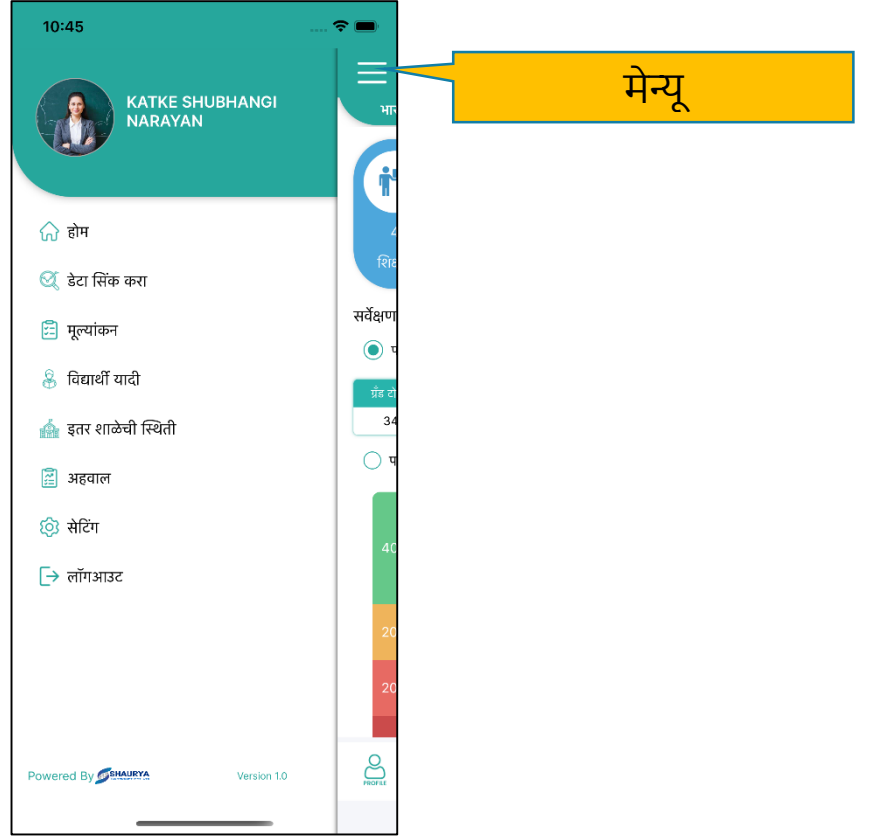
10:45

KATKE SHUBHANGI NARAYAN

होम
डेटा सिंक करा
मूल्यांकन
विद्यार्थी यादी
इतर शाळेची स्थिती
अहवाल
सेटिंग
लॉगआउट

Powered By SHAURYA

Version 1.0

मेन्यू

भा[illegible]
4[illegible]
शिक्ष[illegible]
सर्वेक्षण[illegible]
प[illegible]
ग्रँड टो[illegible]
34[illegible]
प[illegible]
40
20
20
PROFILE